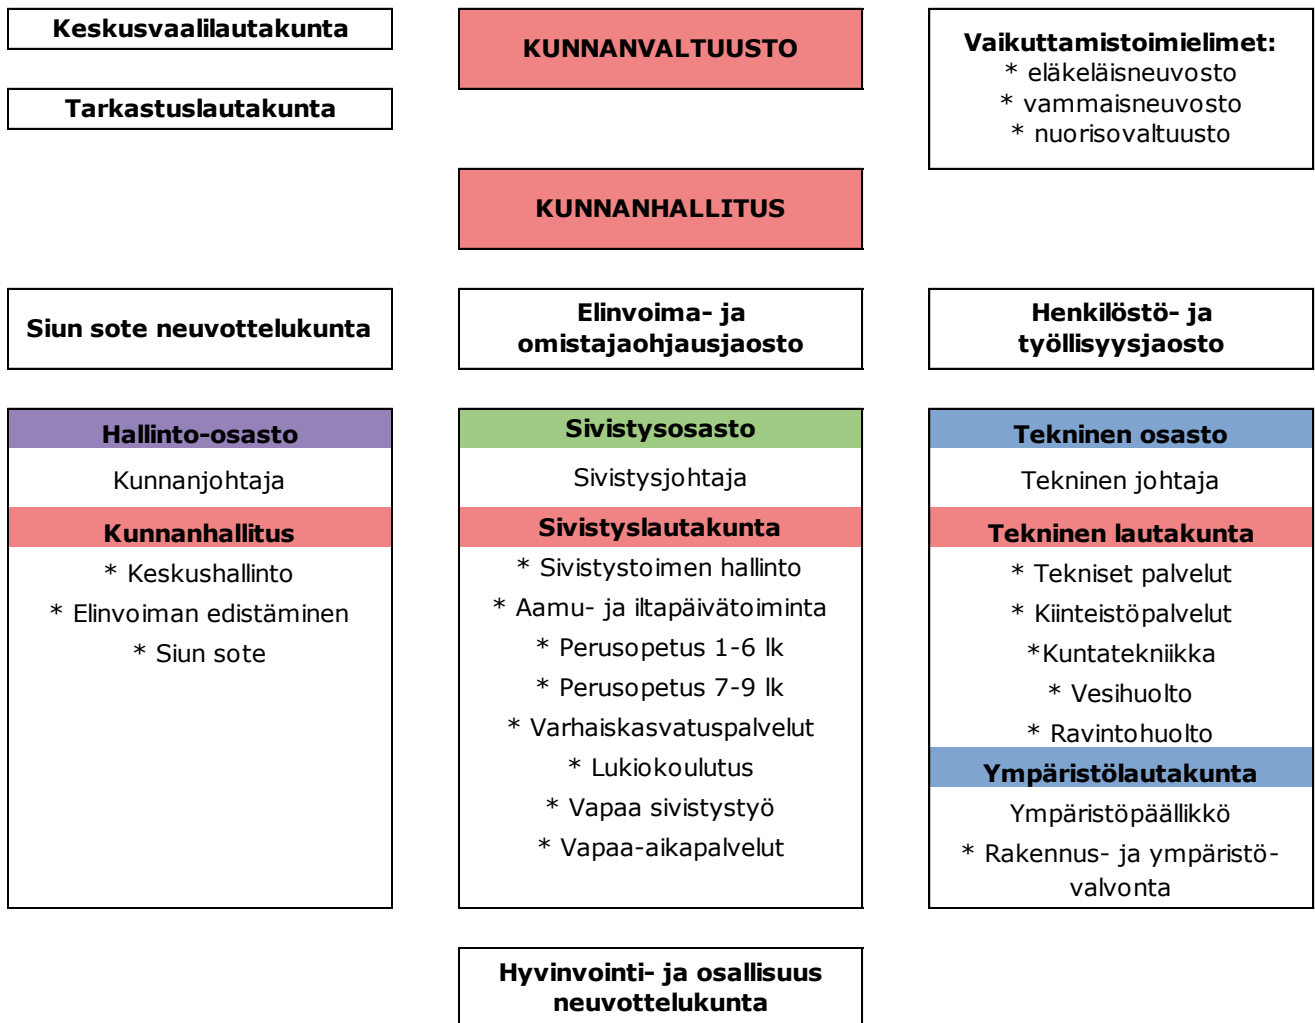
Keskusvaalilautakunta

Tarkastuslautakunta

KUNNANVALTUUSTO

Vaikuttamistoimielimet:
* eläkeläisneuvosto
* vammaisneuvosto
* nuorisovaltuusto

KUNNANHALLITUS

Siun sote neuvottelukunta

Elinvoima- ja omistajaohjausjaosto

Henkilöstö- ja työllisyysjaosto

Hallinto-osasto

Kunnanjohtaja

Kunnanhallitus

* Keskushallinto
* Elinvoiman edistäminen
* Siun sote

Sivistysosasto

Sivistysjohtaja

Sivistyslautakunta

* Sivistystoimen hallinto
* Aamu- ja iltapäivätoiminta
* Perusopetus 1-6 lk
* Perusopetus 7-9 lk
* Varhaiskasvatuspalvelut
* Lukiokoulutus
* Vapaa sivistystyö
* Vapaa-aikapalvelut

Tekninen osasto

Tekninen johtaja

Tekninen lautakunta

* Tekniset palvelut
* Kiinteistöpalvelut
*Kuntatekniikka
* Vesihuolto
* Ravintohuolto

Ympäristölautakunta

Ympäristöpäällikkö
* Rakennus- ja ympäristövalvonta

Hyvinvointi- ja osallisuus neuvottelukunta